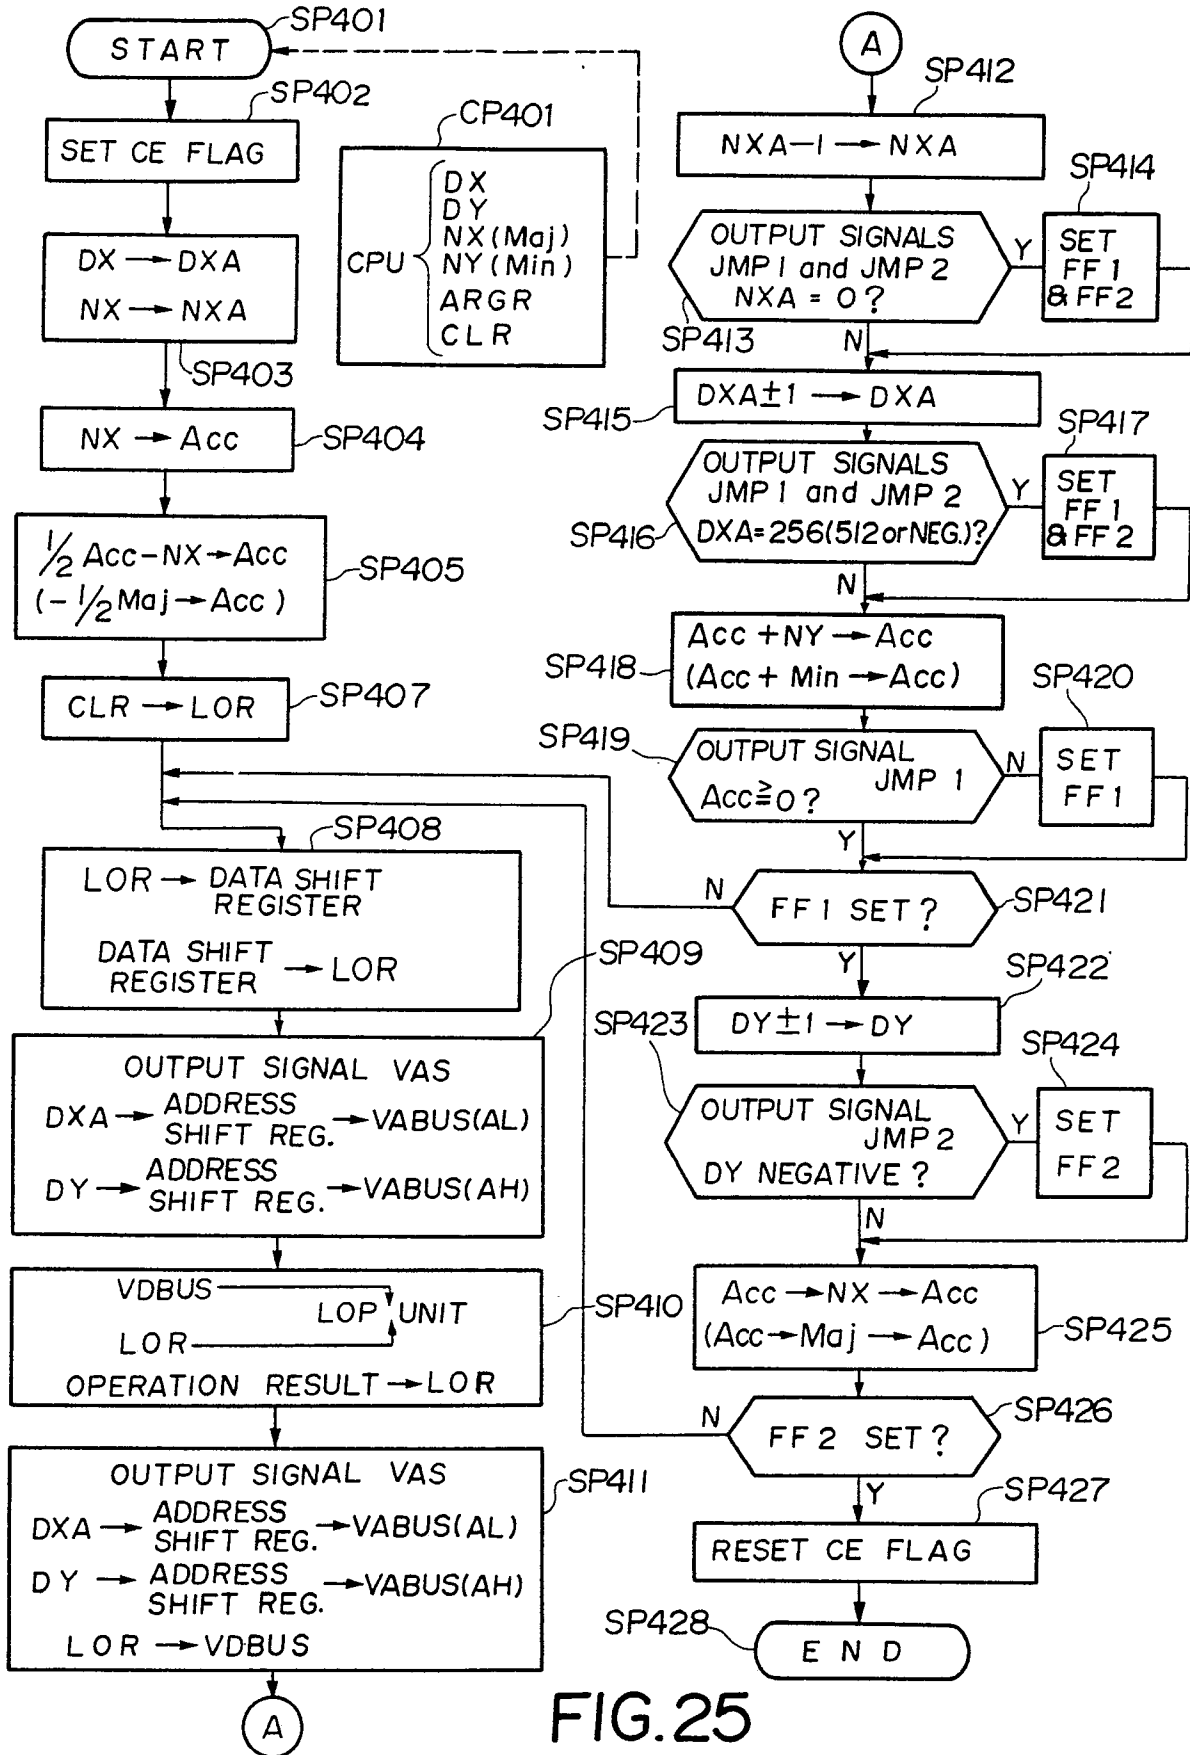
START
SP401

SET CE FLAG
SP402

CP401
CPU DX DY NX(Maj) NY(Min) ARGR CLR

DX → DXA
NX → NXA
SP403

NX → Acc
SP404

$\frac{1}{2}$Acc−NX→Acc
(−$\frac{1}{2}$Maj→Acc)
SP405

CLR → LOR
SP407

SP408
LOR → DATA SHIFT REGISTER
DATA SHIFT REGISTER → LOR

SP409
OUTPUT SIGNAL VAS
DXA → ADDRESS SHIFT REG. → VABUS(AL)
DY → ADDRESS SHIFT REG. → VABUS(AH)

VDBUS
LOR
LOP UNIT
OPERATION RESULT → LOR
SP410

OUTPUT SIGNAL VAS
DXA → ADDRESS SHIFT REG. → VABUS(AL)
DY → ADDRESS SHIFT REG. → VABUS(AH)
LOR → VDBUS
SP411

A

A
SP412
NXA−1 → NXA

SP414
OUTPUT SIGNALS JMP 1 and JMP 2
NXA = 0?
Y
SET FF 1 & FF2
SP413
N

SP415
DXA±1 → DXA

SP417
OUTPUT SIGNALS JMP 1 and JMP 2
DXA=256(512 or NEG.)?
Y
SET FF 1 & FF 2
SP416
N

SP418
Acc + NY → Acc
(Acc + Min → Acc)

SP420
SP419
OUTPUT SIGNAL JMP 1
Acc≧0?
N
SET FF1
Y

N
FF1 SET?
SP421
Y

SP422
DY±1 → DY

SP423
SP424
OUTPUT SIGNAL JMP2
DY NEGATIVE?
Y
SET FF2
N

Acc → NX → Acc
(Acc → Maj → Acc)
SP425

N
FF 2 SET?
SP426
Y

RESET CE FLAG
SP427

SP428
END

FIG.25